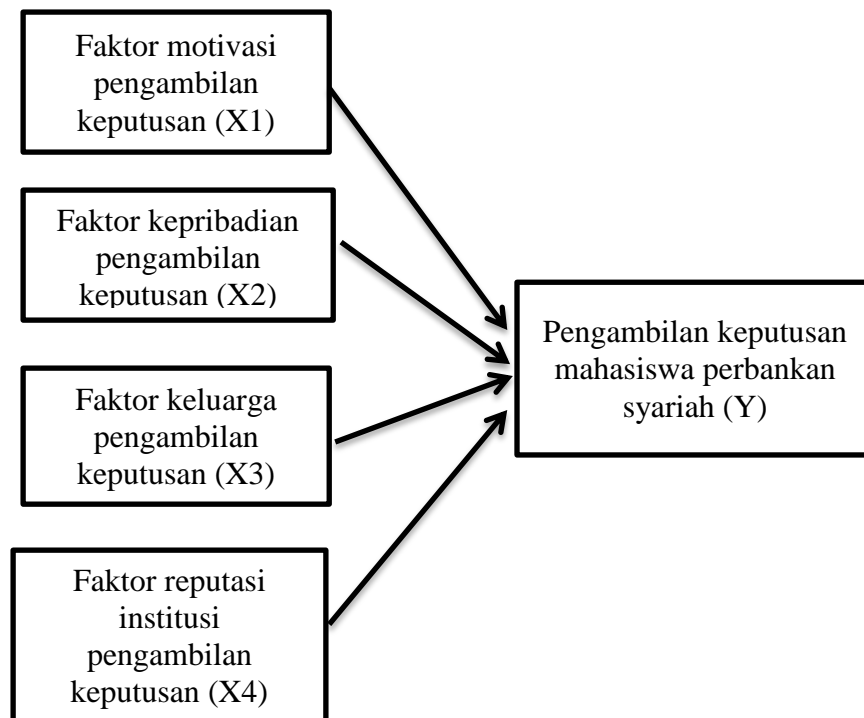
Faktor motivasi pengambilan keputusan (X1)

Faktor kepribadian pengambilan keputusan (X2)

Faktor keluarga pengambilan keputusan (X3)

Faktor reputasi institusi pengambilan keputusan (X4)

Pengambilan keputusan mahasiswa perbankan syariah (Y)